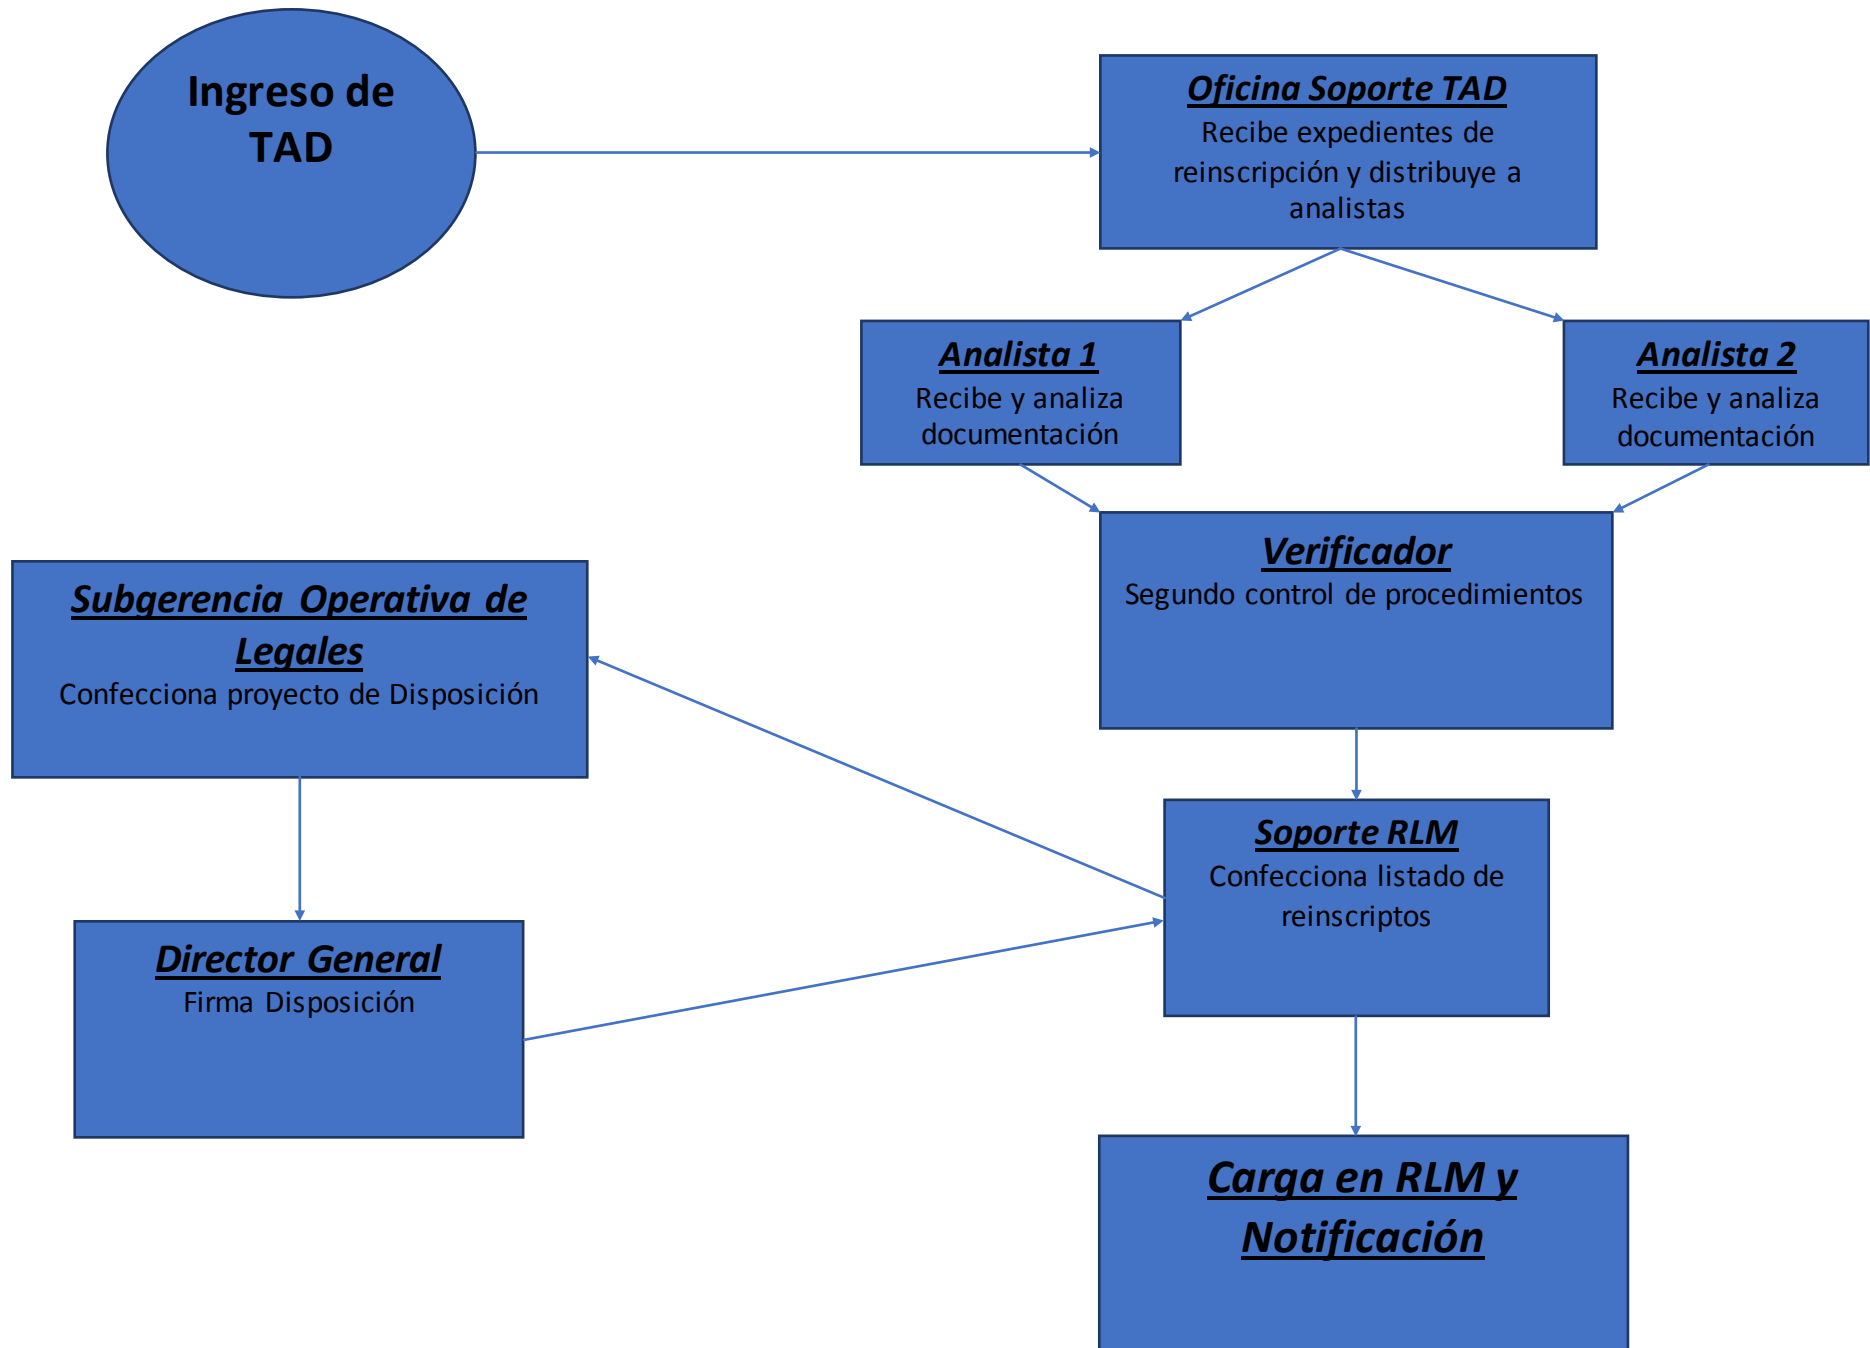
Ingreso de TAD

Oficina Soporte TAD
Recibe expedientes de reinscripción y distribuye a analistas

Analista 1
Recibe y analiza documentación

Analista 2
Recibe y analiza documentación

Verificador
Segundo control de procedimientos

Subgerencia Operativa de Legales
Confecciona proyecto de Disposición

Soporte RLM
Confecciona listado de reinscriptos

Director General
Firma Disposición

Carga en RLM y Notificación